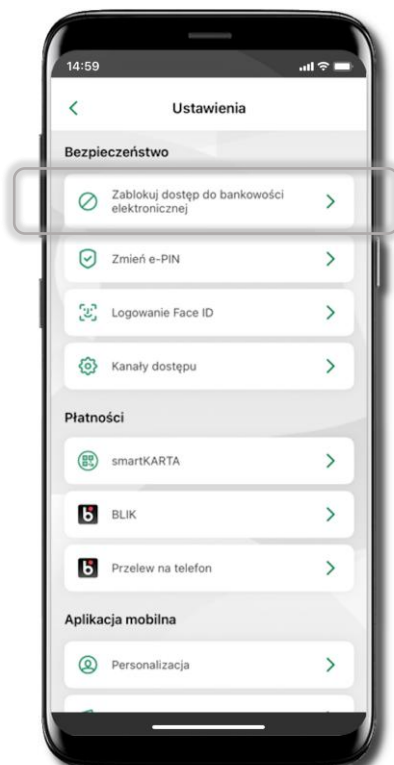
14:59

Ustawienia

Bezpieczeństwo

Zablokuj dostęp do bankowości elektronicznej

Zmień e-PIN

Logowanie Face ID

Kanały dostępu

Płatności

smartKARTA

BLIK

Przelew na telefon

Aplikacja mobilna

Personalizacja